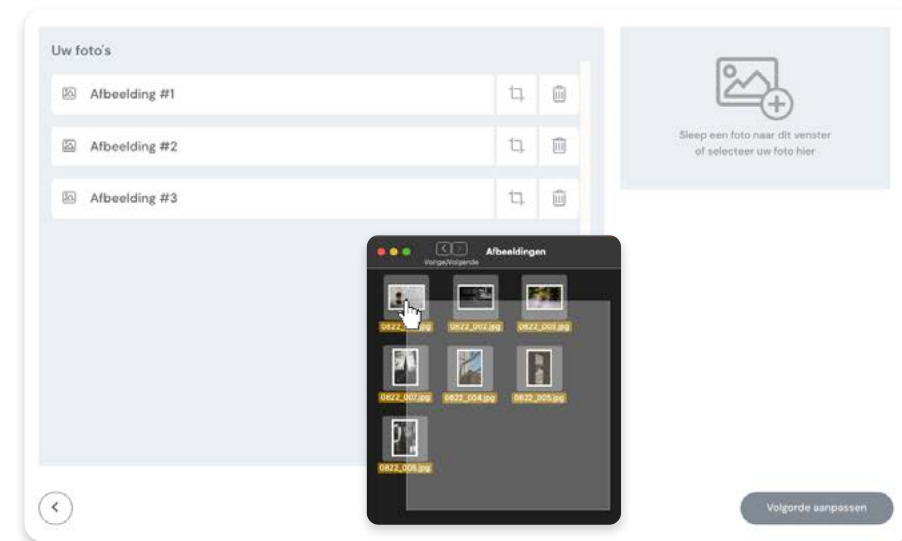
Uw foto's

Afbeelding #1

Afbeelding #2

Afbeelding #3

Sleep een foto naar dit venster of selecteer uw foto hier

Vorige/Volgende

Afbeeldingen

0822_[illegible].jpg

0822_002.jpg

0822_003.jpg

0822_007.jpg

0822_004.jpg

0822_005.jpg

0822_005.jpg

Volgorde aanpassen